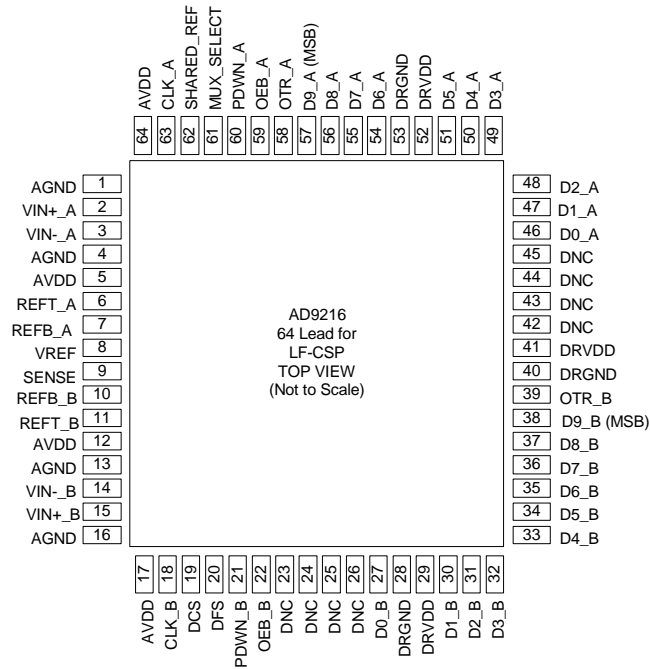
AVDD 64
CLK_A 63
SHARED_REF 62
MUX_SELECT 61
PDWN_A 60
OEB_A 59
OTR_A 58
D9_A (MSB) 57
D8_A 56
D7_A 55
D6_A 54
DRGND 53
DRVDD 52
D5_A 51
D4_A 50
D3_A 49

AGND 1
VIN+_A 2
VIN-_A 3
AGND 4
AVDD 5
REFT_A 6
REFB_A 7
VREF 8
SENSE 9
REFB_B 10
REFT_B 11
AVDD 12
AGND 13
VIN-_B 14
VIN+_B 15
AGND 16

AD9216
64 Lead for
LF-CSP
TOP VIEW
(Not to Scale)

48 D2_A
47 D1_A
46 D0_A
45 DNC
44 DNC
43 DNC
42 DNC
41 DRVDD
40 DRGND
39 OTR_B
38 D9_B (MSB)
37 D8_B
36 D7_B
35 D6_B
34 D5_B
33 D4_B

17 AVDD
18 CLK_B
19 DCS
20 DFS
21 PDWN_B
22 OEB_B
23 DNC
24 DNC
25 DNC
26 DNC
27 D0_B
28 DRGND
29 DRVDD
30 D1_B
31 D2_B
32 D3_B